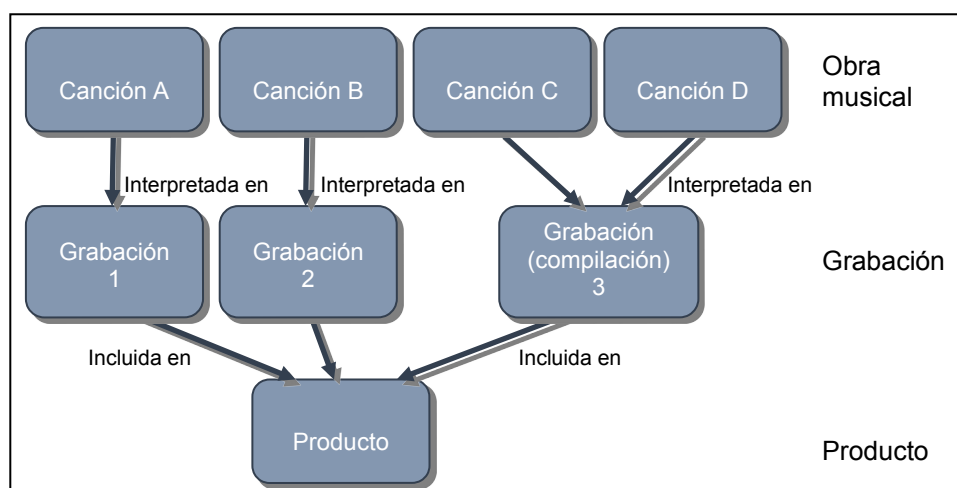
Canción A

Canción B

Canción C

Canción D

Obra musical

Interpretada en

Interpretada en

Interpretada en

Grabación 1

Grabación 2

Grabación (compilación) 3

Grabación

Incluida en

Incluida en

Producto

Producto